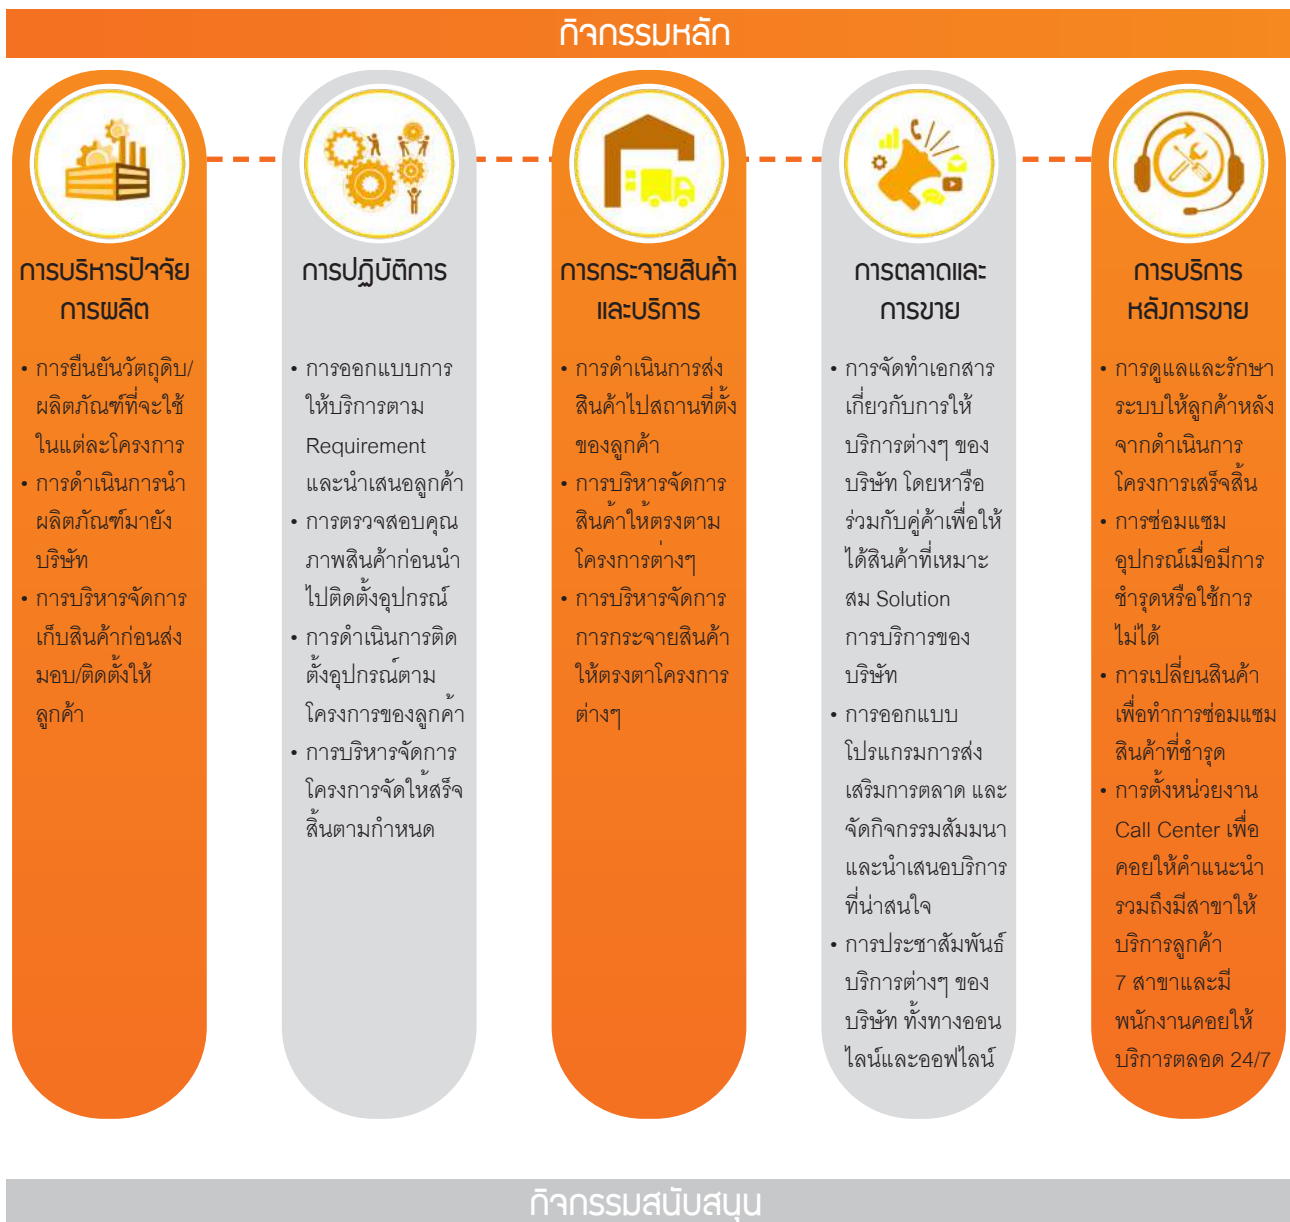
กิจกรรมหลัก

การบริหารปัจจัยการผลิต

• การยืนยันวัตถุดิบ/ผลิตภัณฑ์ที่จะใช้ในแต่ละโครงการ
• การดำเนินการนำผลิตภัณฑ์มายังบริษัท
• การบริหารจัดการเก็บสินค้าก่อนส่งมอบ/ติดตั้งให้ลูกค้า

การปฏิบัติการ

• การออกแบบการให้บริการตาม Requirement และนำเสนอลูกค้า
• การตรวจสอบคุณภาพสินค้าก่อนนำไปติดตั้งอุปกรณ์
• การดำเนินการติดตั้งอุปกรณ์ตามโครงการของลูกค้า
• การบริหารจัดการโครงการจัดให้สร็จสิ้นตามกำหนด

การกระจายสินค้าและบริการ

• การดำเนินการส่งสินค้าไปสถานที่ตั้งของลูกค้า
• การบริหารจัดการสินค้าให้ตรงตามโครงการต่างๆ
• การบริหารจัดการการกระจายสินค้าให้ตรงตาโครงการต่างๆ

การตลาดและการขาย

• การจัดทำเอกสารเกี่ยวกับการให้บริการต่างๆ ของบริษัท โดยหารือร่วมกับคู่ค้าเพื่อให้ได้สินค้าที่เหมาะสม Solution การบริการของบริษัท
• การออกแบบโปรแกรมการส่งเสริมการตลาด และจัดกิจกรรมสัมมนาและนำเสนอบริการที่น่าสนใจ
• การประชาสัมพันธ์บริการต่างๆ ของบริษัท ทั้งทางออนไลน์และออฟไลน์

การบริการหลังการขาย

• การดูแลและรักษาระบบให้ลูกค้าหลังจากดำเนินการโครงการเสร็จสิ้น
• การซ่อมแซมอุปกรณ์เมื่อมีการชำรุดหรือใช้การไม่ได้
• การเปลี่ยนสินค้าเพื่อทำการซ่อมแซมสินค้าที่ชำรุด
• การตั้งหน่วยงาน Call Center เพื่อคอยให้คำแนะนำรวมถึงมีสาขาให้บริการลูกค้า 7 สาขาและมีพนักงานคอยให้บริการตลอด 24/7

กิจกรรมสนับสนุน